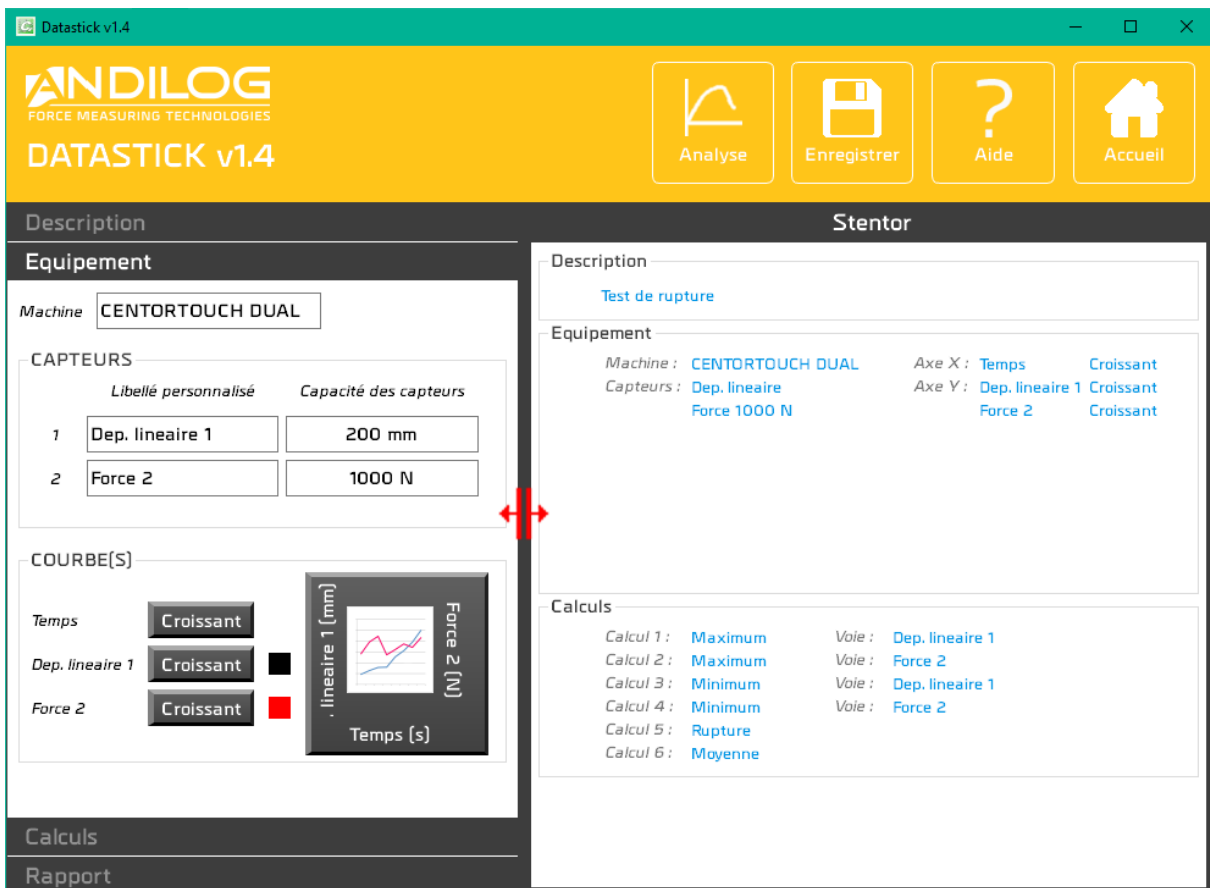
Datastick v1.4

ANDILOG
FORCE MEASURING TECHNOLOGIES
DATASTICK v1.4

Analyse
Enregistrer
Aide
Accueil

Description
Equipement
Machine CENTORTOUCH DUAL

CAPTEURS
| | Libellé personnalisé | Capacité des capteurs |
|---|---|---|
| 1 | Dep. lineaire 1 | 200 mm |
| 2 | Force 2 | 1000 N |

COURBE(S)
Temps Croissant
Dep. lineaire 1 Croissant
Force 2 Croissant

. lineaire 1 (mm)
Force 2 (N)
Temps (s)

Calculs
Rapport

Stentor

Description
Test de rupture

Equipement
Machine : CENTORTOUCH DUAL
Capteurs : Dep. lineaire
Force 1000 N
Axe X : Temps Croissant
Axe Y : Dep. lineaire 1 Croissant
Force 2 Croissant

Calculs
Calcul 1 : Maximum Voie : Dep. lineaire 1
Calcul 2 : Maximum Voie : Force 2
Calcul 3 : Minimum Voie : Dep. lineaire 1
Calcul 4 : Minimum Voie : Force 2
Calcul 5 : Rupture
Calcul 6 : Moyenne